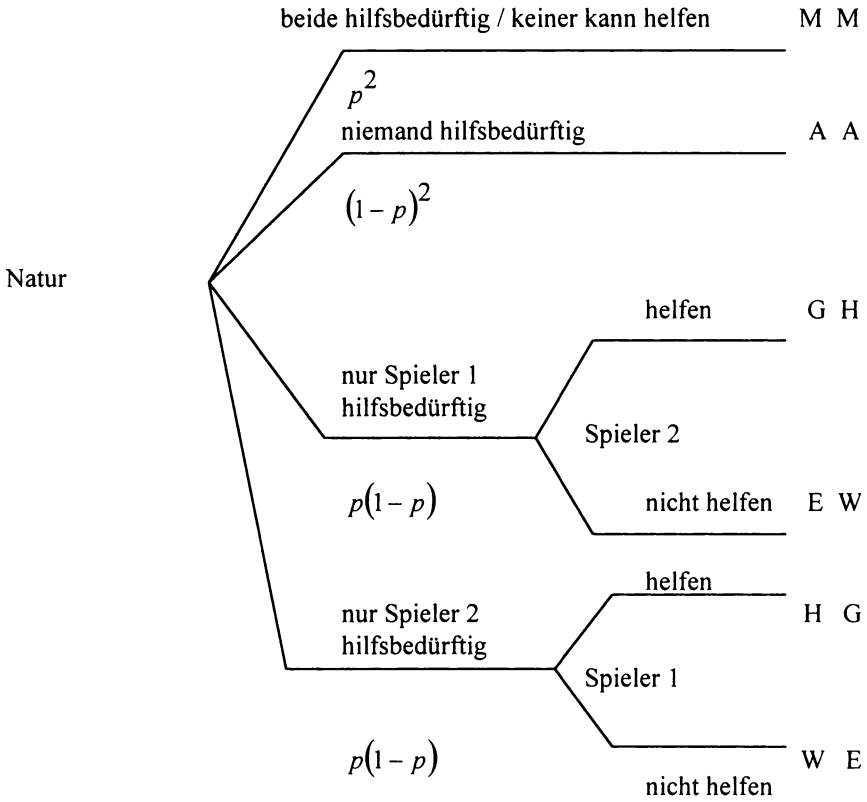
beide hilfsbedürftig / keiner kann helfen M M

$p^2$

niemand hilfsbedürftig A A

$(1-p)^2$

Natur

helfen G H

nur Spieler 1 hilfsbedürftig

Spieler 2

$p(1-p)$

nicht helfen E W

helfen

nur Spieler 2 hilfsbedürftig

H G

Spieler 1

$p(1-p)$

W E

nicht helfen